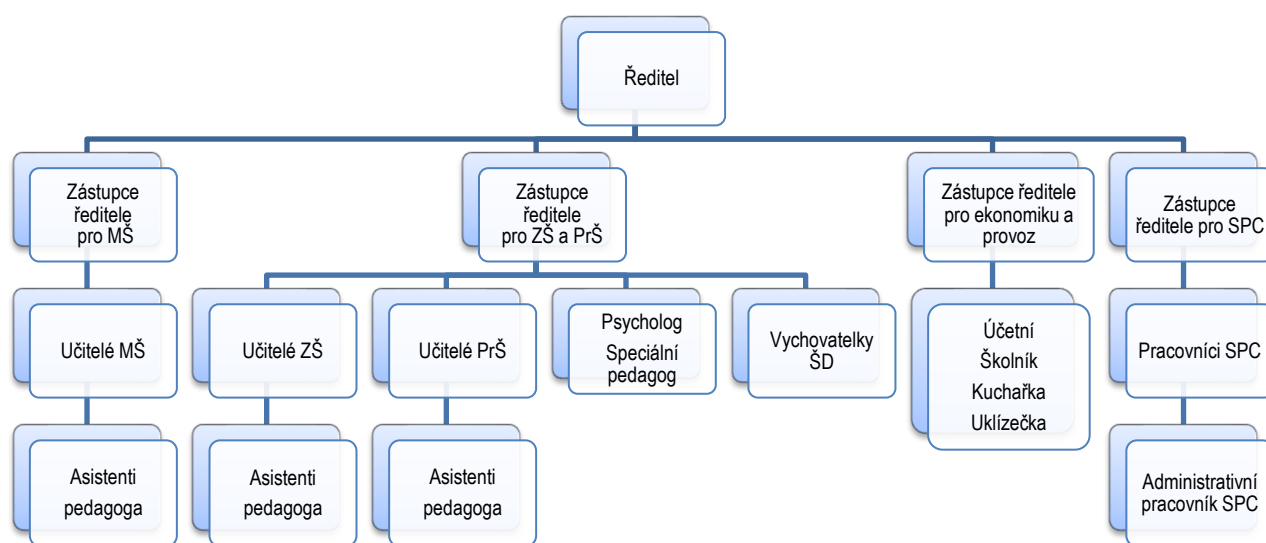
Ředitel

Zástupce ředitele pro MŠ

Zástupce ředitele pro ZŠ a PrŠ

Zástupce ředitele pro ekonomiku a provoz

Zástupce ředitele pro SPC

Učitelé MŠ

Učitelé ZŠ

Učitelé PrŠ

Psycholog
Speciální pedagog

Vychovatelky ŠD

Účetní
Školník
Kuchařka
Uklízečka

Pracovníci SPC

Asistenti pedagoga

Asistenti pedagoga

Asistenti pedagoga

Administrativní pracovník SPC